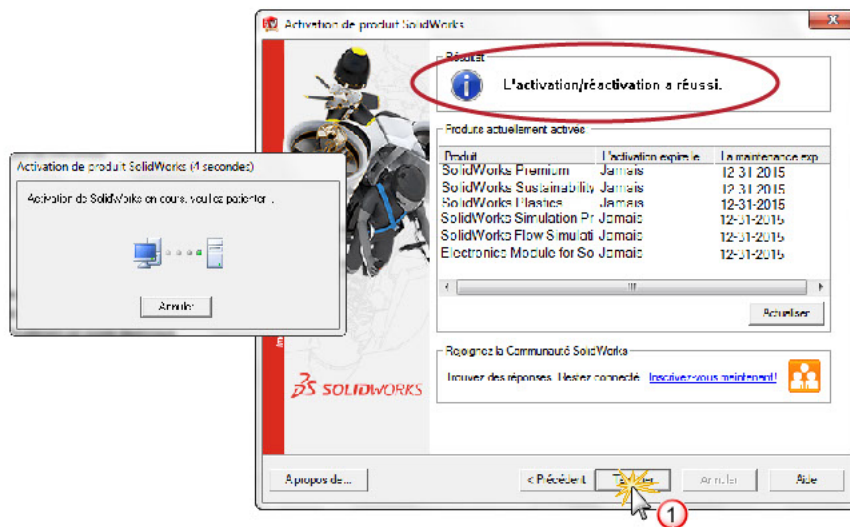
Activation de produit SolidWorks (4 secondes)

Activation de SolidWorks en cours, veuillez patienter...

Annuler

Activation de produit SolidWorks

Résultat

L'activation/réactivation a réussi.

Produits actuellement activés

| Produit | L'activation expire le | La maintenance exp |
|---|---|---|
| SolidWorks Premium | Jamais | 12-31-2015 |
| SolidWorks Sustainability | Jamais | 12-31-2015 |
| SolidWorks Plastics | Jamais | 12-31-2015 |
| SolidWorks Simulation Pr | Jamais | 12-31-2015 |
| SolidWorks Flow Simulati | Jamais | 12-31-2015 |
| Electronics Module for So | Jamais | 12-31-2015 |

Actualiser

Rejoignez la Communauté SolidWorks

Trouvez des réponses. Restez connecté. Inscrivez-vous maintenant!

SOLIDWORKS

A propos de...

< Précédent

Terminer

Annuler

Aide

1